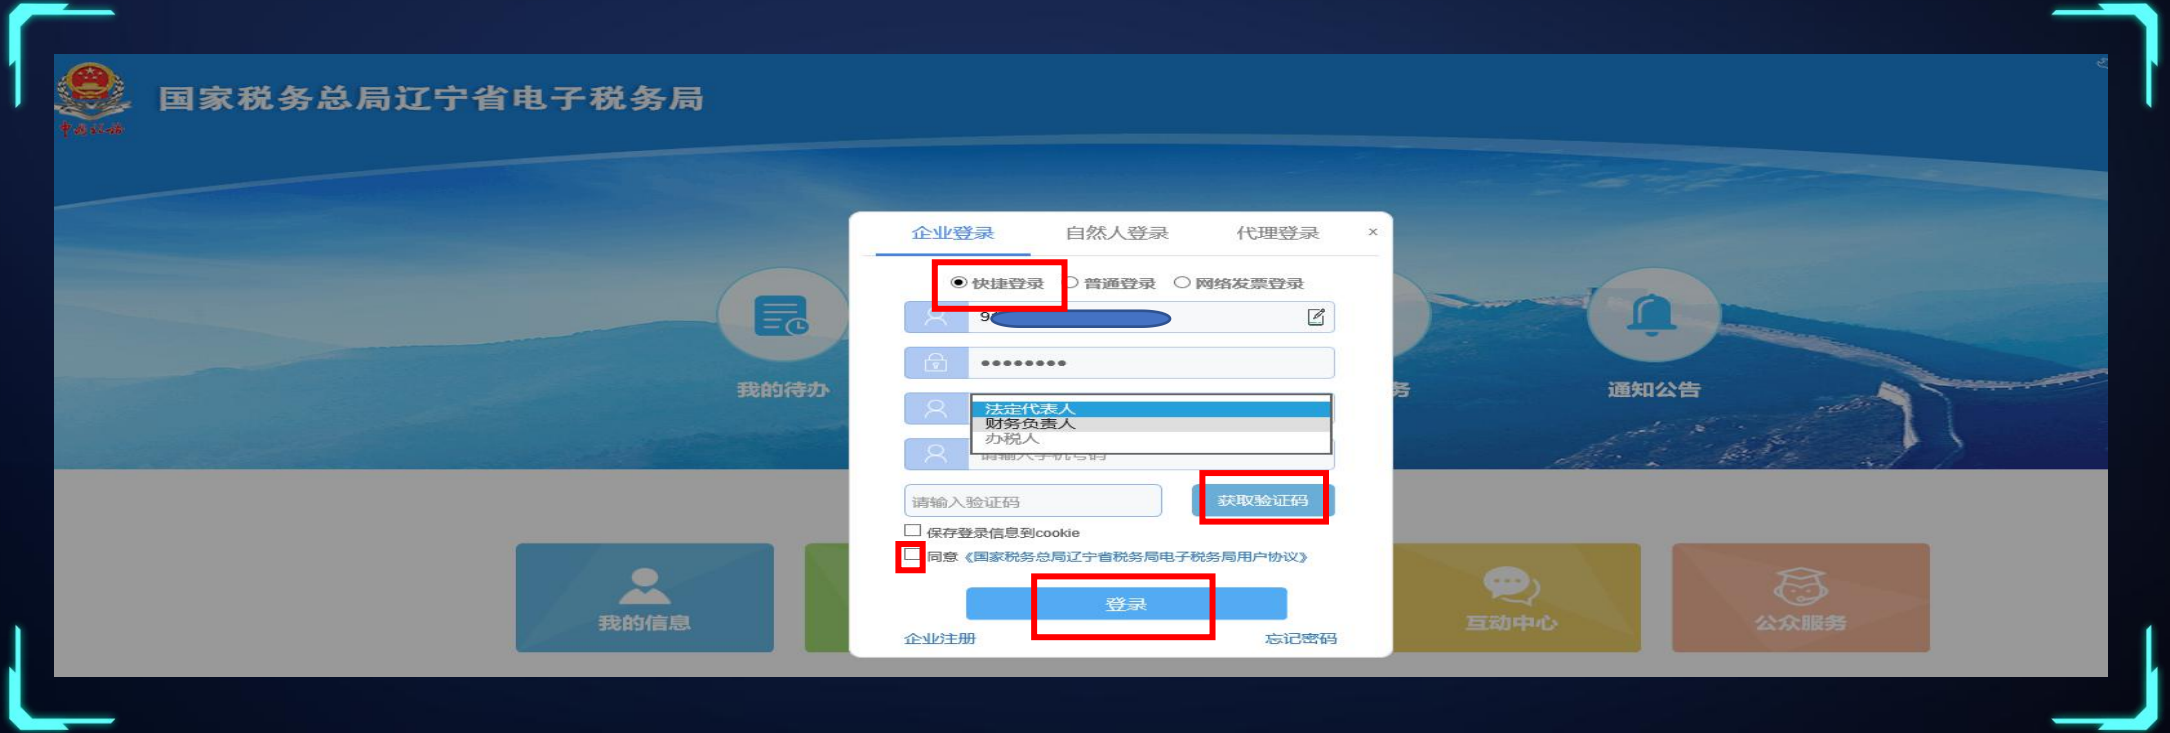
中国税务

国家税务总局辽宁省电子税务局

我的待办

务

通知公告

企业登录 自然人登录 代理登录 ×

快捷登录 普通登录 网络发票登录

9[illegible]

•••••••••

法定代表人
财务负责人
办税人

请输入手机号码

请输入验证码

获取验证码

保存登录信息到cookie

同意《国家税务总局辽宁省税务局电子税务局用户协议》

登录

企业注册

忘记密码

我的信息

互动中心

公众服务